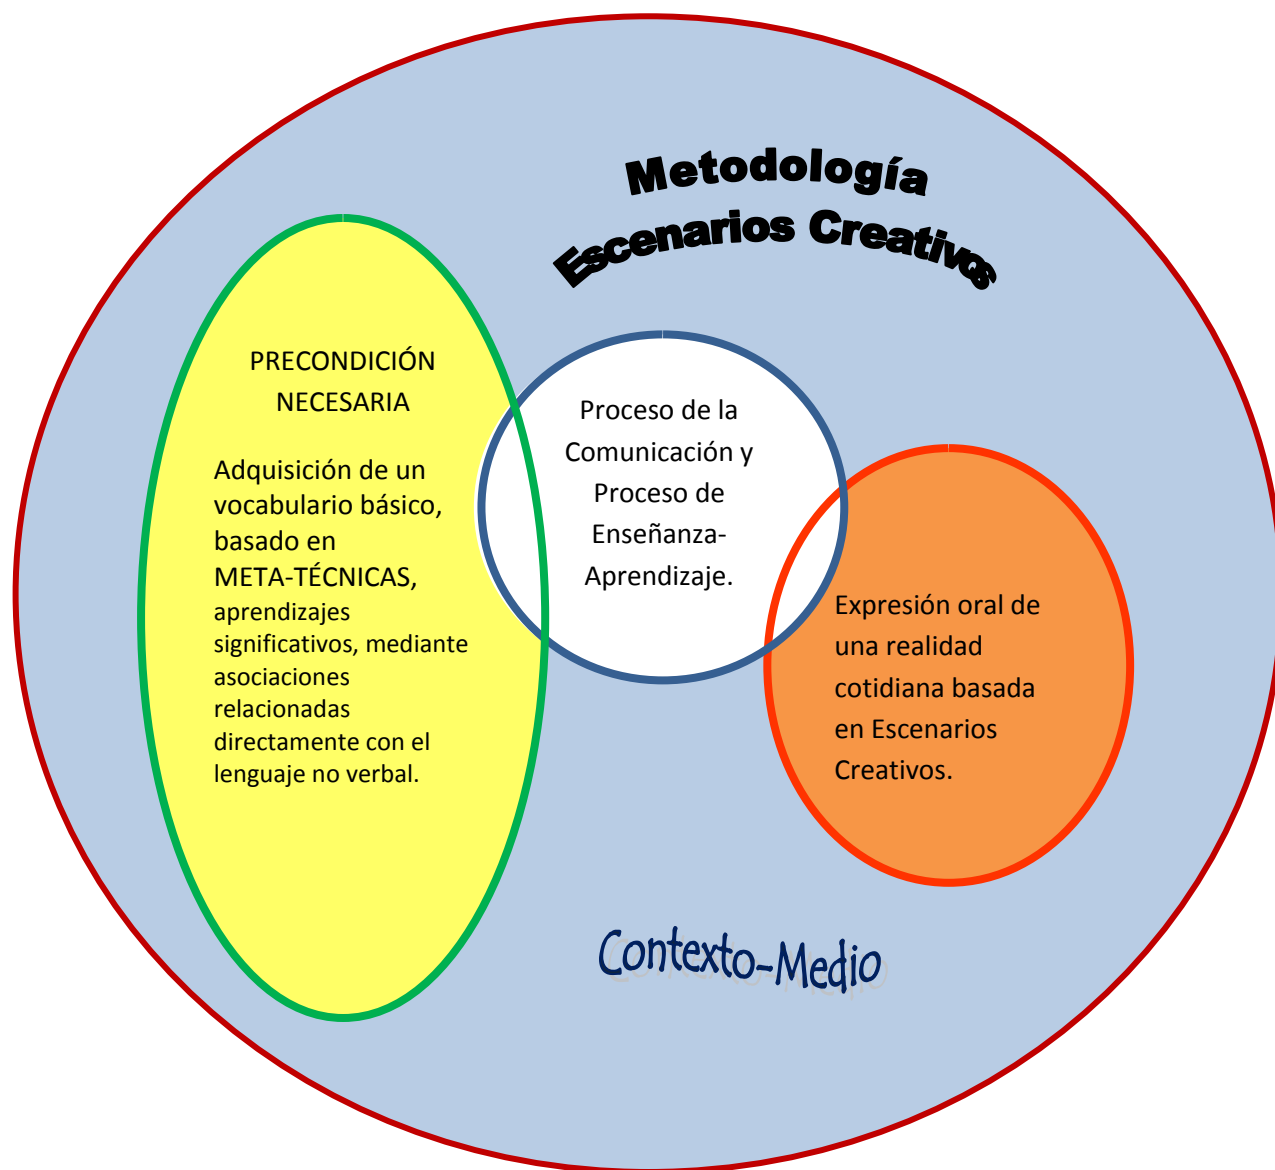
Metodología
Escenarios Creativos

PRECONDICIÓN NECESARIA

Adquisición de un vocabulario básico, basado en META-TÉCNICAS, aprendizajes significativos, mediante asociaciones relacionadas directamente con el lenguaje no verbal.

Proceso de la Comunicación y Proceso de Enseñanza-Aprendizaje.

Expresión oral de una realidad cotidiana basada en Escenarios Creativos.

Contexto-Medio